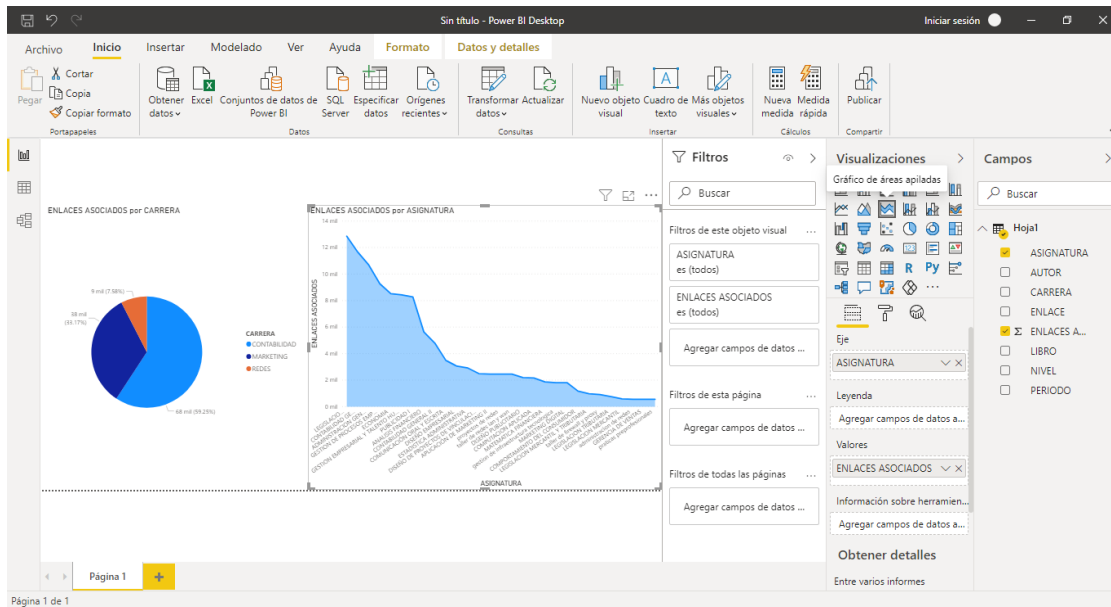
Sin título - Power BI Desktop

Iniciar sesión

Archivo Inicio Insertar Modelado Ver Ayuda Formato Datos y detalles

Pegar Cortar Copia Copiar formato Portapapeles

Obtener datos Excel Conjuntos de datos de Power BI SQL Server Especificar datos Orígenes recientes Datos

Transformar datos Actualizar Consultas

Nuevo objeto visual Cuadro de texto Más objetos visuales Insertar

Nueva medida Medida rápida Cálculos

Publicar Compartir

ENLACES ASOCIADOS por CARRERA

9 mil (7.58%)

38 mil (33.17%)

68 mil (59.25%)

CARRERA
CONTABILIDAD
MARKETING
REDES

ENLACES ASOCIADOS por ASIGNATURA

14 mil
12 mil
10 mil
8 mil
6 mil
4 mil
2 mil
0 mil

ENLACES ASOCIADOS

ASIGNATURA

Filtros

Buscar

Filtros de este objeto visual

ASIGNATURA
es (todos)

ENLACES ASOCIADOS
es (todos)

Agregar campos de datos ...

Filtros de esta página

Agregar campos de datos ...

Filtros de todas las páginas

Agregar campos de datos ...

Visualizaciones

Gráfico de áreas apiladas

Eje

ASIGNATURA

Leyenda

Agregar campos de datos a...

Valores

ENLACES ASOCIADOS

Información sobre herramien...

Agregar campos de datos a...

Obtener detalles

Entre varios informes

Campos

Buscar

Hoja1

ASIGNATURA
AUTOR
CARRERA
ENLACE
ENLACES A...
LIBRO
NIVEL
PERIODO

Página 1

Página 1 de 1